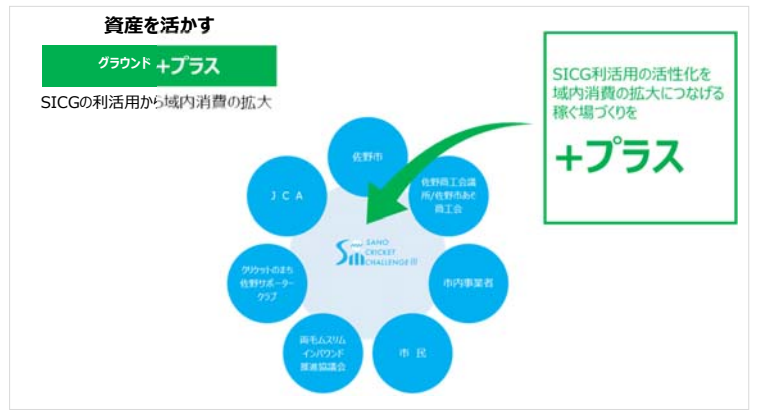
資産を活かす

グラウンド＋プラス

SICGの利活用から域内消費の拡大

SICG利活用の活性化を域内消費の拡大につなげる稼ぐ場づくりを

＋プラス

佐野市

佐野商工会議所/佐野市あそ商工会

市内事業者

市 民

両毛ムスリムインバウンド推進協議会

クリケットのまち佐野サポータークラブ

J C A

SANO CRICKET CHALLENGE III